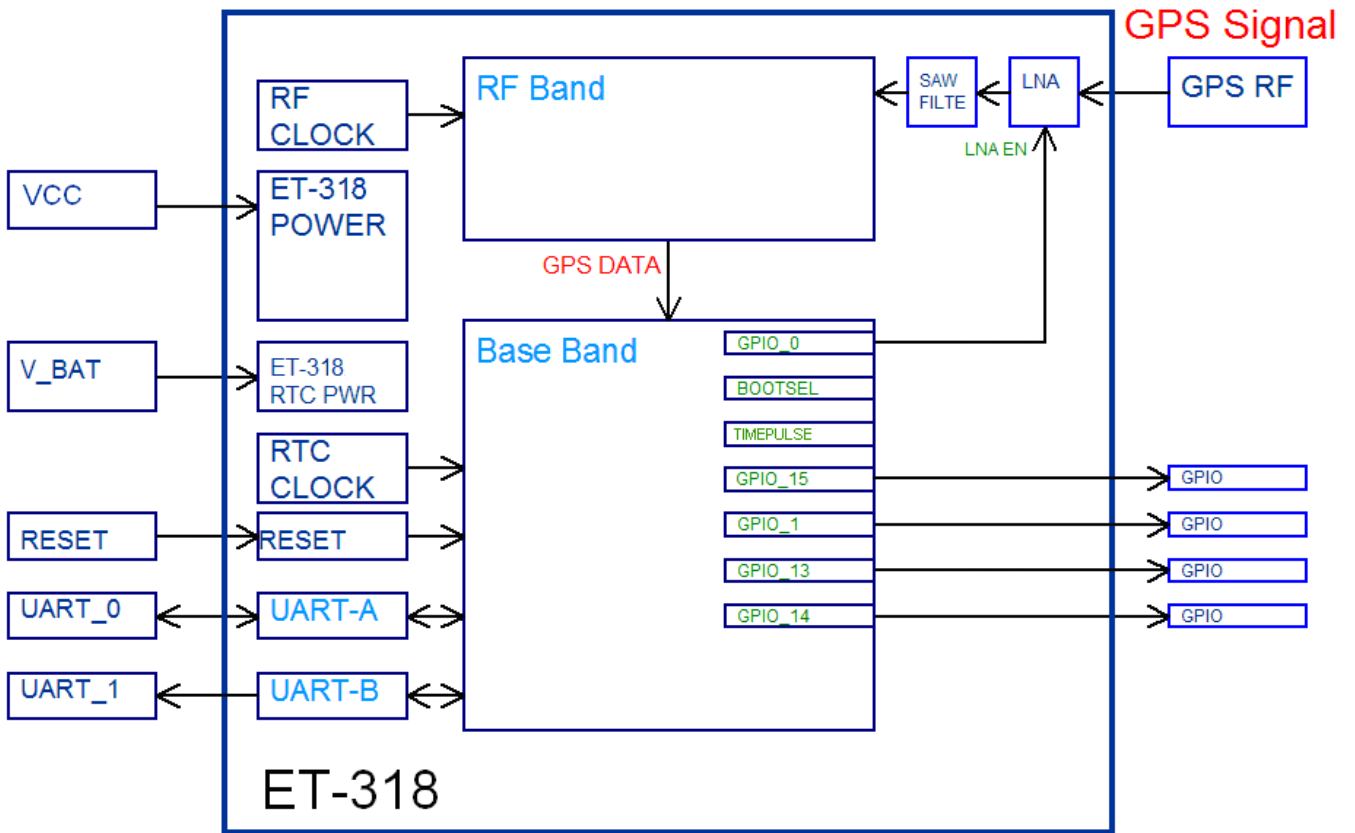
GPS Signal

RF CLOCK

RF Band

SAW FILTE

LNA

GPS RF

LNA EN

VCC

ET-318 POWER

GPS DATA

V_BAT

ET-318 RTC PWR

Base Band

GPIO_0

BOOTSEL

TIMEPULSE

RTC CLOCK

GPIO_15

GPIO

RESET

RESET

GPIO_1

GPIO

GPIO_13

GPIO

UART_0

UART-A

GPIO_14

GPIO

UART_1

UART-B

ET-318